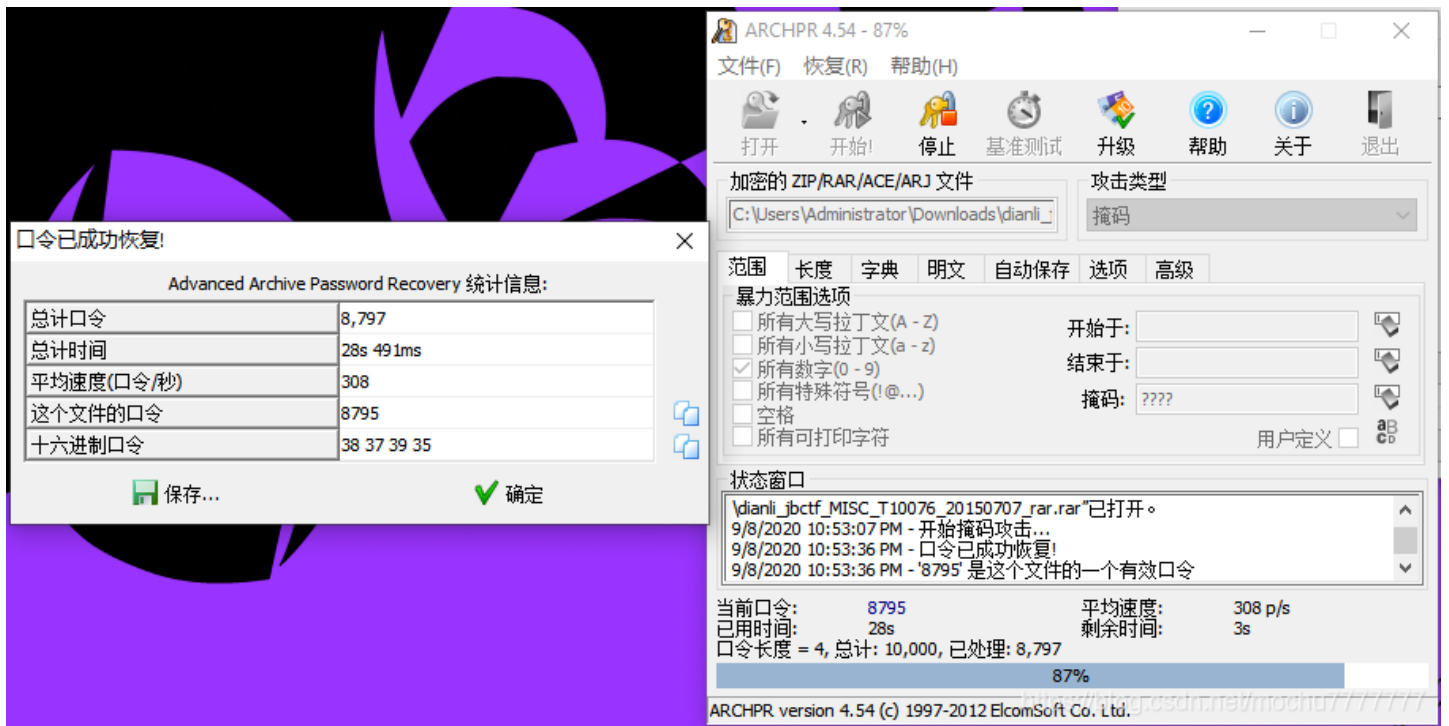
口令已成功恢复!

Advanced Archive Password Recovery 统计信息:

| | |
|---|---|
| 总计口令 | 8,797 |
| 总计时间 | 28s 491ms |
| 平均速度(口令/秒) | 308 |
| 这个文件的口令 | 8795 |
| 十六进制口令 | 38 37 39 35 |

保存...
确定

ARCHPR 4.54 - 87%

文件(F) 恢复(R) 帮助(H)

打开 开始! 停止 基准测试 升级 帮助 关于 退出

加密的 ZIP/RAR/ACE/ARJ 文件
C:\Users\Administrator\Downloads\dianli_

攻击类型
掩码

范围 长度 字典 明文 自动保存 选项 高级

暴力范围选项
所有大写拉丁文(A - Z)
所有小写拉丁文(a - z)
所有数字(0 - 9)
所有特殊符号(!@...)
空格
所有可打印字符

开始于:
结束于:
掩码: ????
用户定义

状态窗口
\dianli_jbctf_MISC_T10076_20150707_rar.rar"已打开。
9/8/2020 10:53:07 PM - 开始掩码攻击...
9/8/2020 10:53:36 PM - 口令已成功恢复!
9/8/2020 10:53:36 PM - '8795' 是这个文件的一个有效口令

当前口令: 8795
已用时间: 28s
口令长度 = 4, 总计: 10,000, 已处理: 8,797
平均速度: 308 p/s
剩余时间: 3s

87%

ARCHPR version 4.54 (c) 1997-2012 ElcomSoft Co. Ltd.

https://blog.csdn.net/mochu7777777